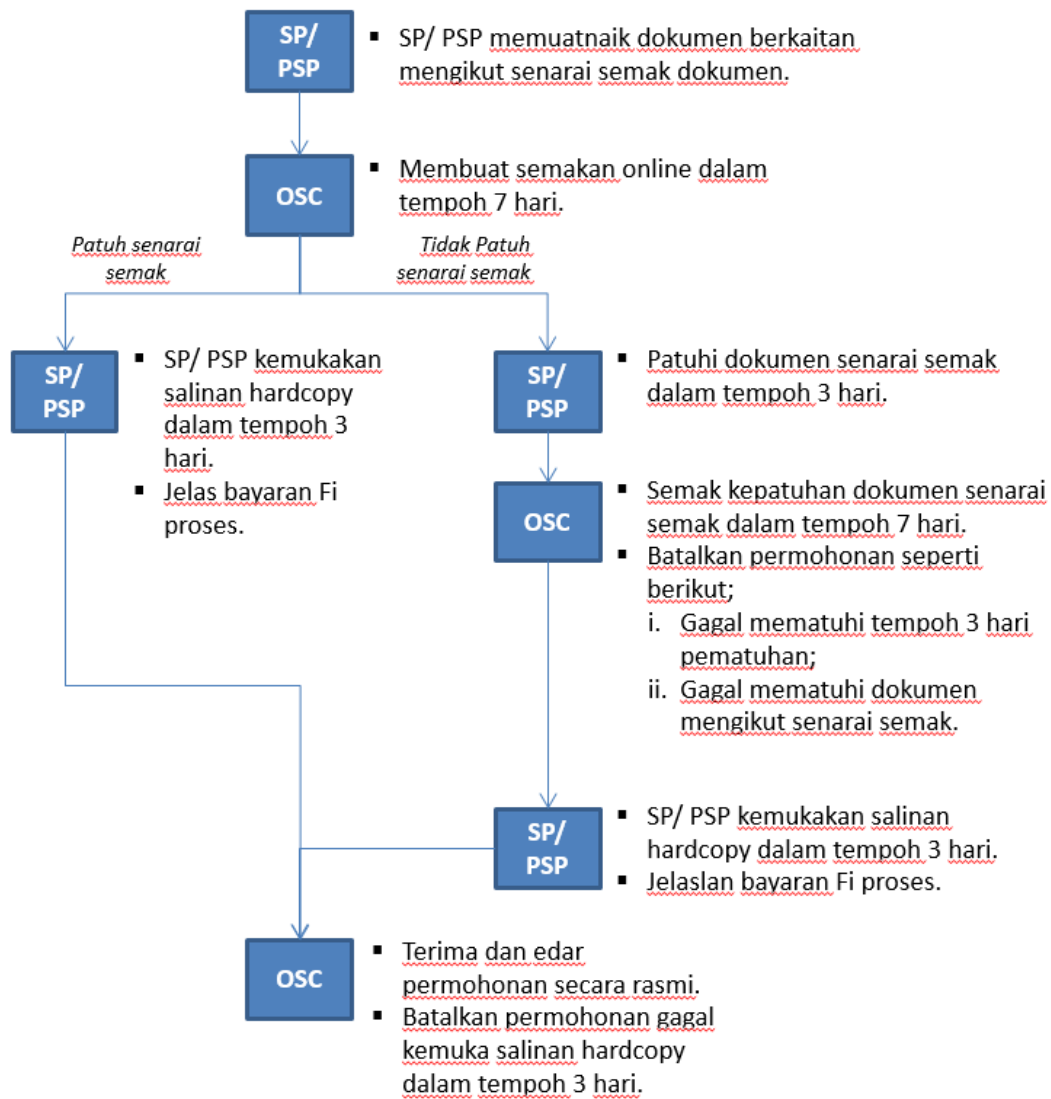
SP/ PSP

▪ SP/ PSP memuatnaik dokumen berkaitan mengikut senarai semak dokumen.

OSC

▪ Membuat semakan online dalam tempoh 7 hari.

Patuh senarai semak

Tidak Patuh senarai semak

SP/ PSP

▪ SP/ PSP kemukakan salinan hardcopy dalam tempoh 3 hari.
▪ Jelas bayaran Fi proses.

SP/ PSP

▪ Patuhi dokumen senarai semak dalam tempoh 3 hari.

OSC

▪ Semak kepatuhan dokumen senarai semak dalam tempoh 7 hari.
▪ Batalkan permohonan seperti berikut;
i. Gagal mematuhi tempoh 3 hari pematuhan;
ii. Gagal mematuhi dokumen mengikut senarai semak.

SP/ PSP

▪ SP/ PSP kemukakan salinan hardcopy dalam tempoh 3 hari.
▪ Jelaslan bayaran Fi proses.

OSC

▪ Terima dan edar permohonan secara rasmi.
▪ Batalkan permohonan gagal kemuka salinan hardcopy dalam tempoh 3 hari.